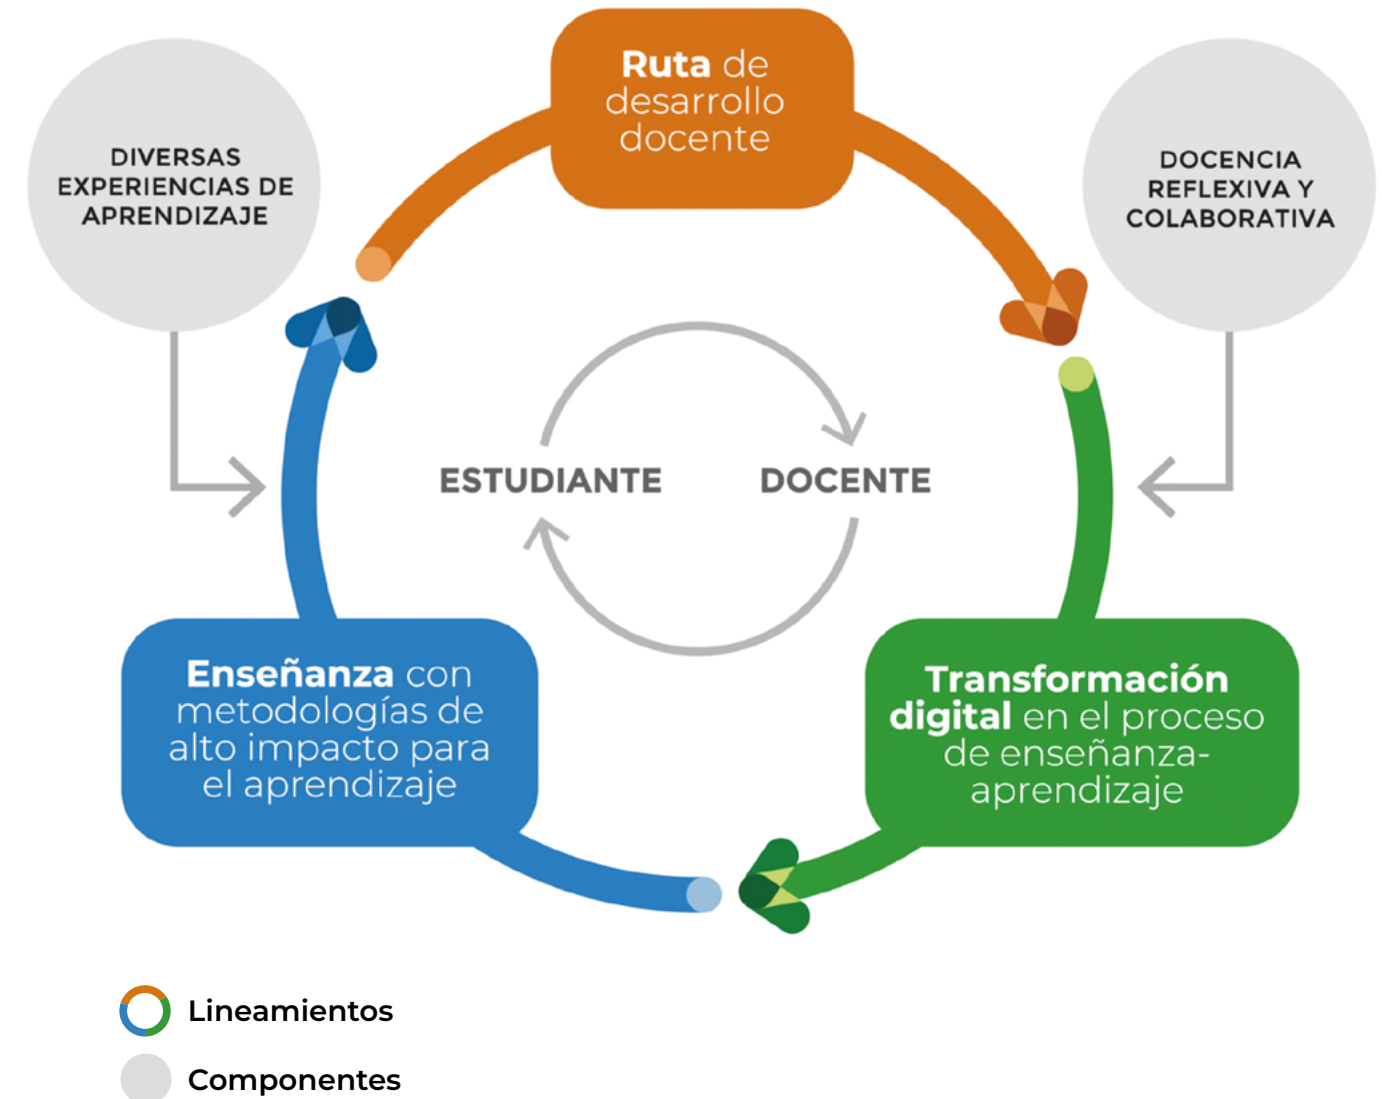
DIVERSAS EXPERIENCIAS DE APRENDIZAJE

Ruta de desarrollo docente

DOCENCIA REFLEXIVA Y COLABORATIVA

ESTUDIANTE

DOCENTE

Enseñanza con metodologías de alto impacto para el aprendizaje

Transformación digital en el proceso de enseñanza-aprendizaje

Lineamientos

Componentes